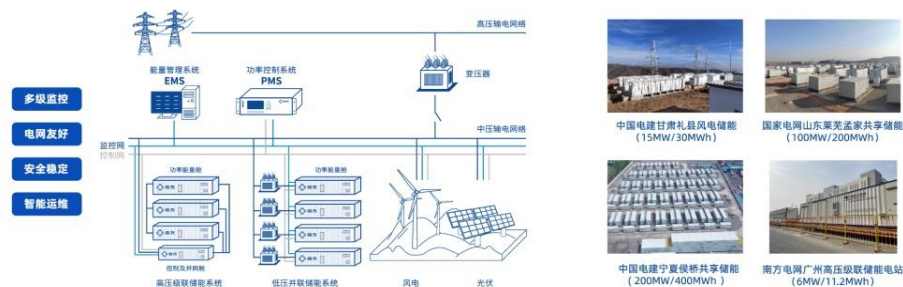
多级监控

电网友好

安全稳定

智能运维

高压输电网络

能量管理系统
EMS

功率控制系统
PMS

变压器

中压输电网络

监控网
控制网

功率能量舱

功率能量舱

控制及并网舱

高压级联储能系统

低压并联储能系统

风电

光伏

中国电建甘肃礼县风电储能
（15MW/30MWh）

国家电网山东莱芜孟家共享储能
（100MW/200MWh）

中国电建宁夏侯桥共享储能
（200MW/400MWh）

南方电网广州高压级联储能电站
（6MW/11.2MWh）